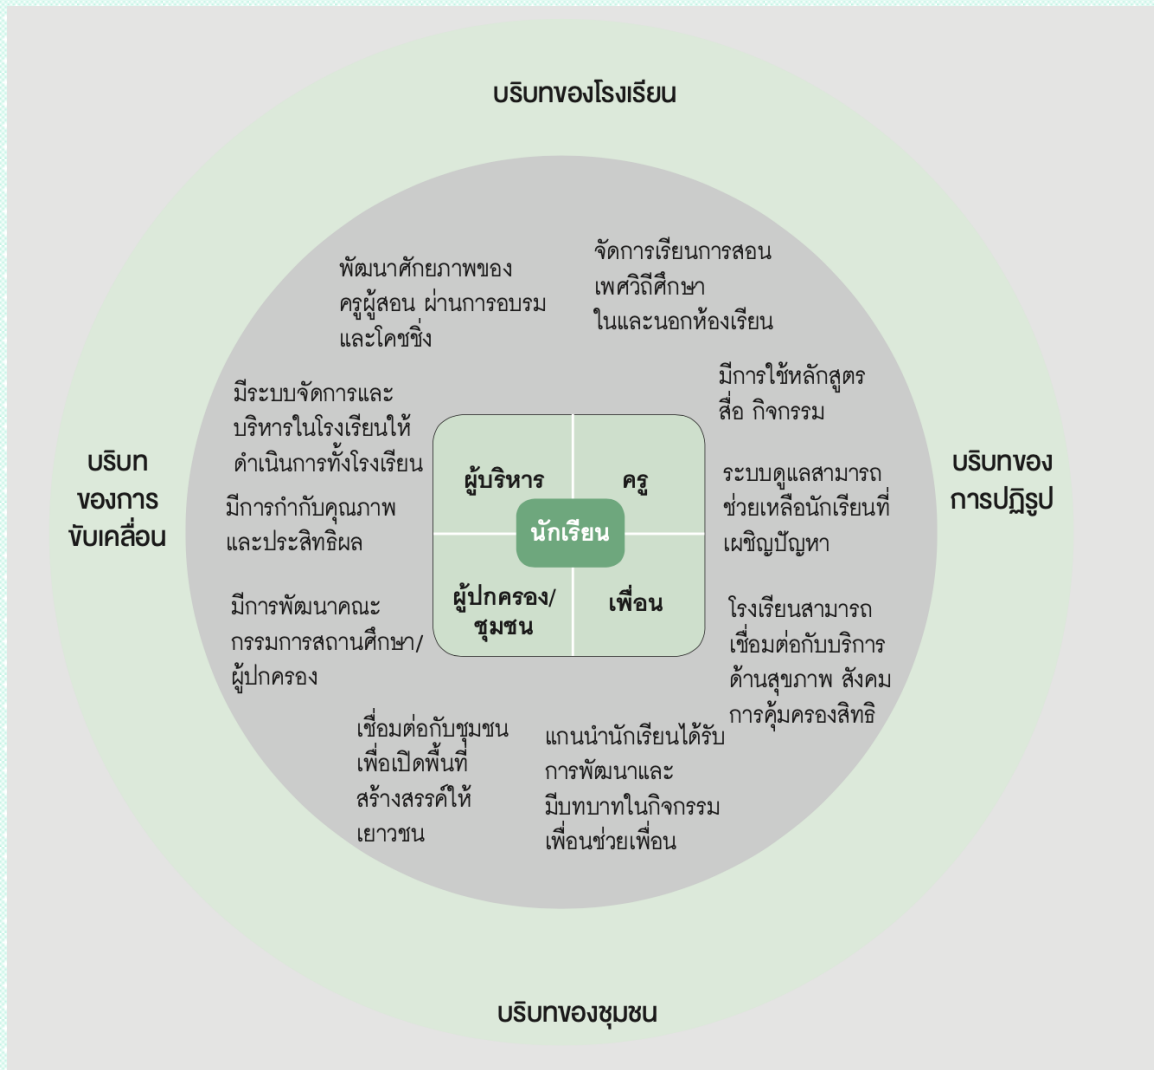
บริบทของโรงเรียน

พัฒนาศักยภาพของครูผู้สอน ผ่านการอบรมและโคชชิ่ง

จัดการเรียนการสอนเพศวิถีศึกษาในและนอกห้องเรียน

มีระบบจัดการและบริหารในโรงเรียนให้ดำเนินการทั้งโรงเรียน

มีการใช้หลักสูตร สื่อ กิจกรรม

บริบทของการขับเคลื่อน

ผู้บริหาร

ครู

นักเรียน

ผู้ปกครอง/ชุมชน

เพื่อน

บริบทของการปฏิรูป

มีการกำกับคุณภาพและประสิทธิผล

ระบบดูแลสามารถช่วยเหลือนักเรียนที่เผชิญปัญหา

มีการพัฒนาคณะกรรมการสถานศึกษา/ผู้ปกครอง

โรงเรียนสามารถเชื่อมต่อกับบริการด้านสุขภาพ สังคม การคุ้มครองสิทธิ

เชื่อมต่อกับชุมชนเพื่อเปิดพื้นที่สร้างสรรค์ให้เยาวชน

แกนนำนักเรียนได้รับการพัฒนาและมีบทบาทในกิจกรรมเพื่อนช่วยเพื่อน

บริบทของชุมชน